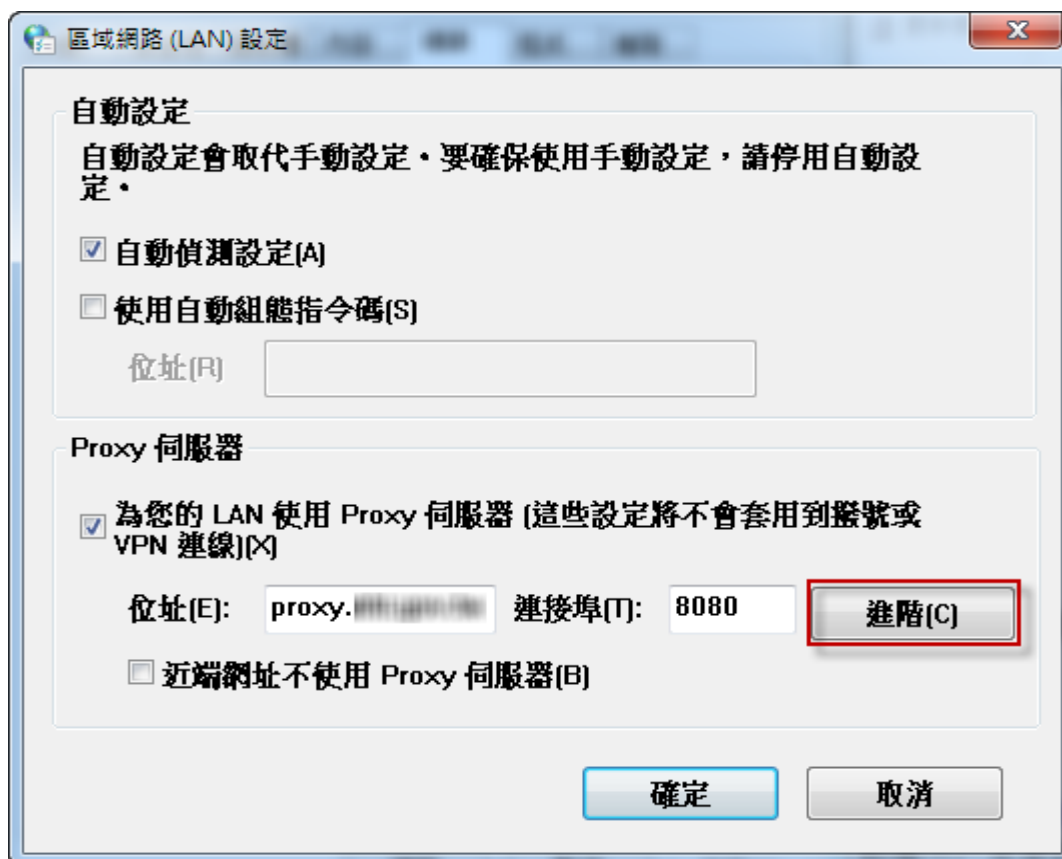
區域網路 (LAN) 設定

自動設定

自動設定會取代手動設定。要確保使用手動設定，請停用自動設定。

自動偵測設定(A)

使用自動組態指令碼(S)

位址(R)

Proxy 伺服器

為您的 LAN 使用 Proxy 伺服器 (這些設定將不會套用到撥號或 VPN 連線)(X)

位址(E): proxy.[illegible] 連接埠(T): 8080 進階(C)

近端網址不使用 Proxy 伺服器(B)

確定 取消